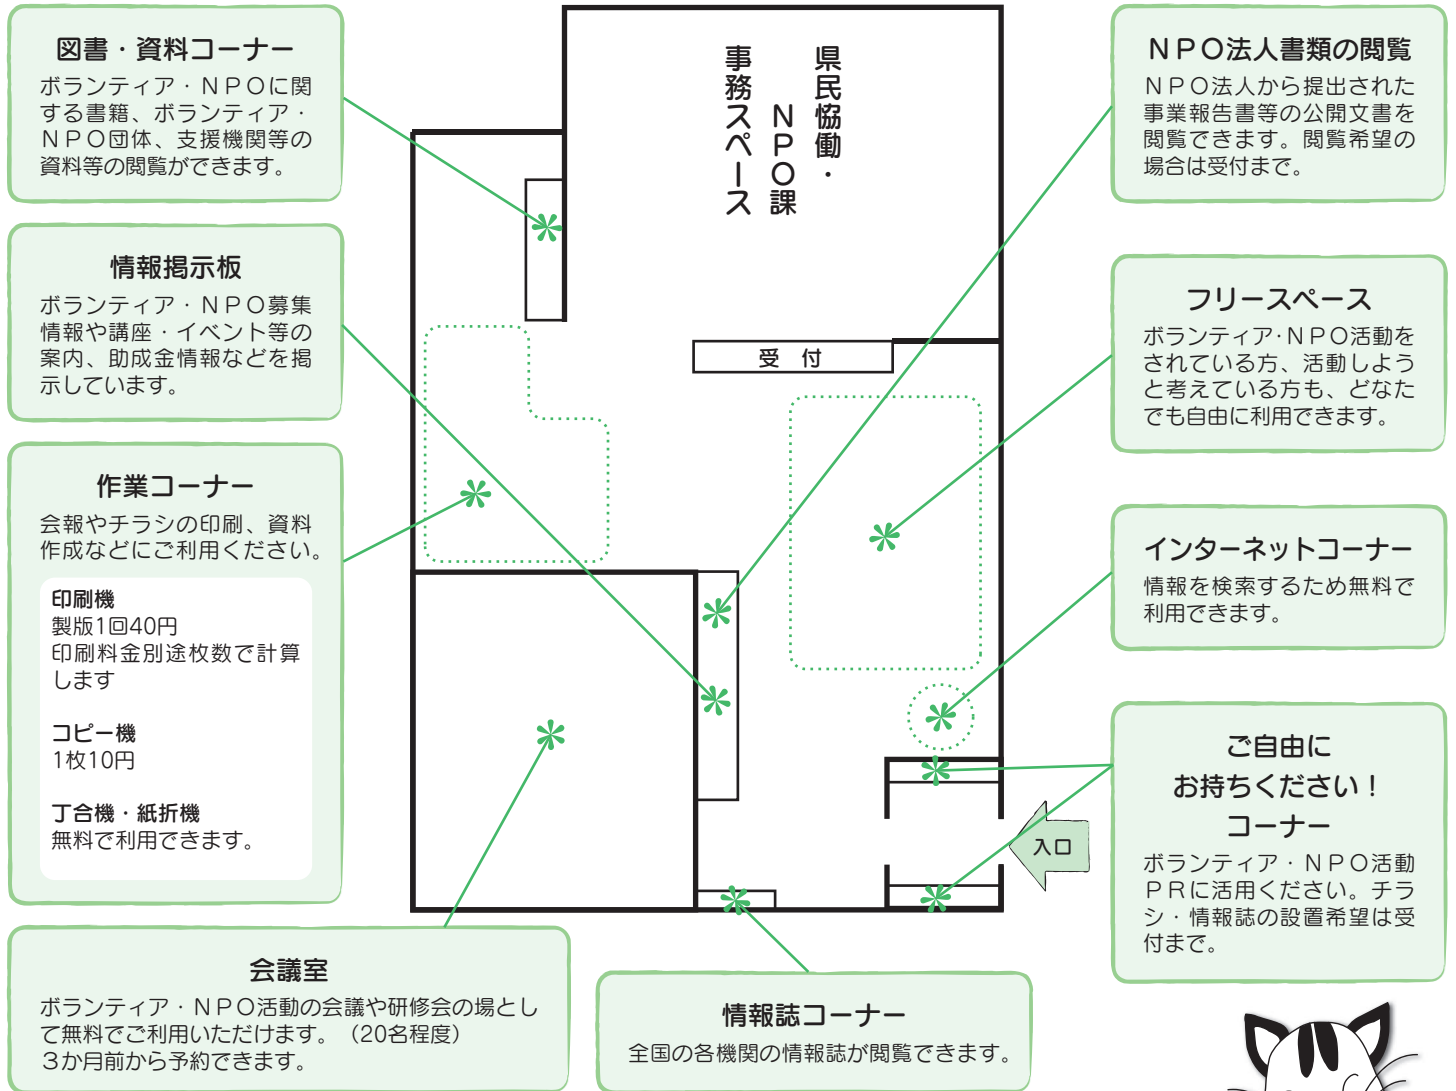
図書・資料コーナー
ボランティア・ＮＰＯに関する書籍、ボランティア・ＮＰＯ団体、支援機関等の資料等の閲覧ができます。

情報掲示板
ボランティア・ＮＰＯ募集情報や講座・イベント等の案内、助成金情報などを掲示しています。

作業コーナー
会報やチラシの印刷、資料作成などにご利用ください。

印刷機
製版1回40円
印刷料金別途枚数で計算します

コピー機
1枚10円

丁合機・紙折機
無料で利用できます。

県民協働・ＮＰＯ課
事務スペース

受付

入口

ＮＰＯ法人書類の閲覧
ＮＰＯ法人から提出された事業報告書等の公開文書を閲覧できます。閲覧希望の場合は受付まで。

フリースペース
ボランティア·ＮＰＯ活動をされている方、活動しようと考えている方も、どなたでも自由に利用できます。

インターネットコーナー
情報を検索するため無料で利用できます。

ご自由に
お持ちください！
コーナー
ボランティア・ＮＰＯ活動ＰＲに活用ください。チラシ・情報誌の設置希望は受付まで。

会議室
ボランティア・ＮＰＯ活動の会議や研修会の場として無料でご利用いただけます。（20名程度）
3か月前から予約できます。

情報誌コーナー
全国の各機関の情報誌が閲覧できます。